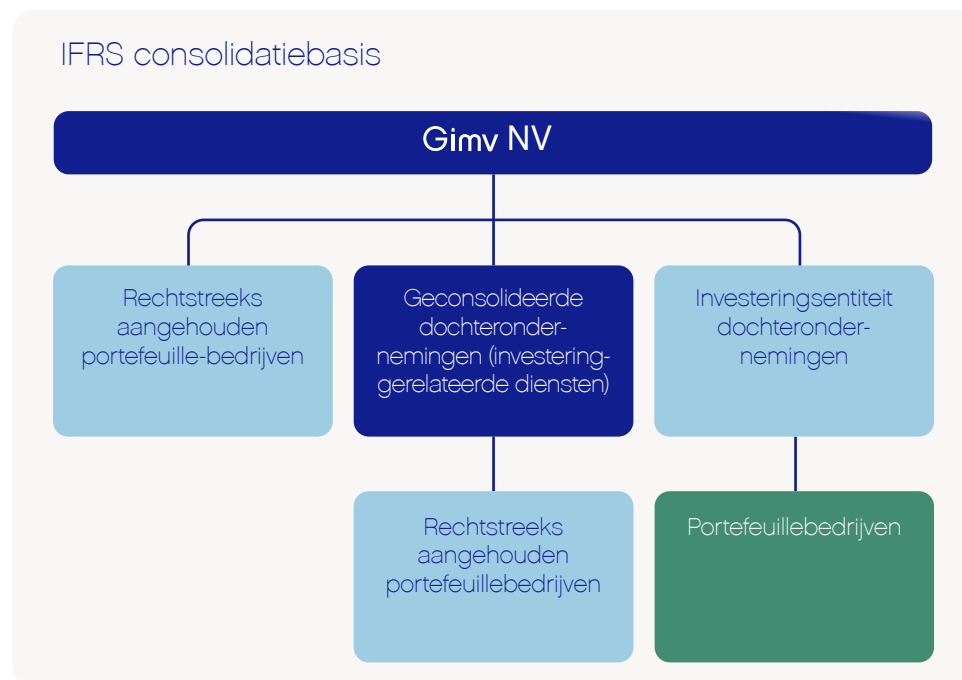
IFRS consolidatiebasis

Gimv NV

Rechtstreeks aangehouden portefeuille-bedrijven

Geconsolideerde dochterondernemingen (investering-gerelateerde diensten)

Investeringsentiteit dochterondernemingen

Rechtstreeks aangehouden portefeuillebedrijven

Portefeuillebedrijven